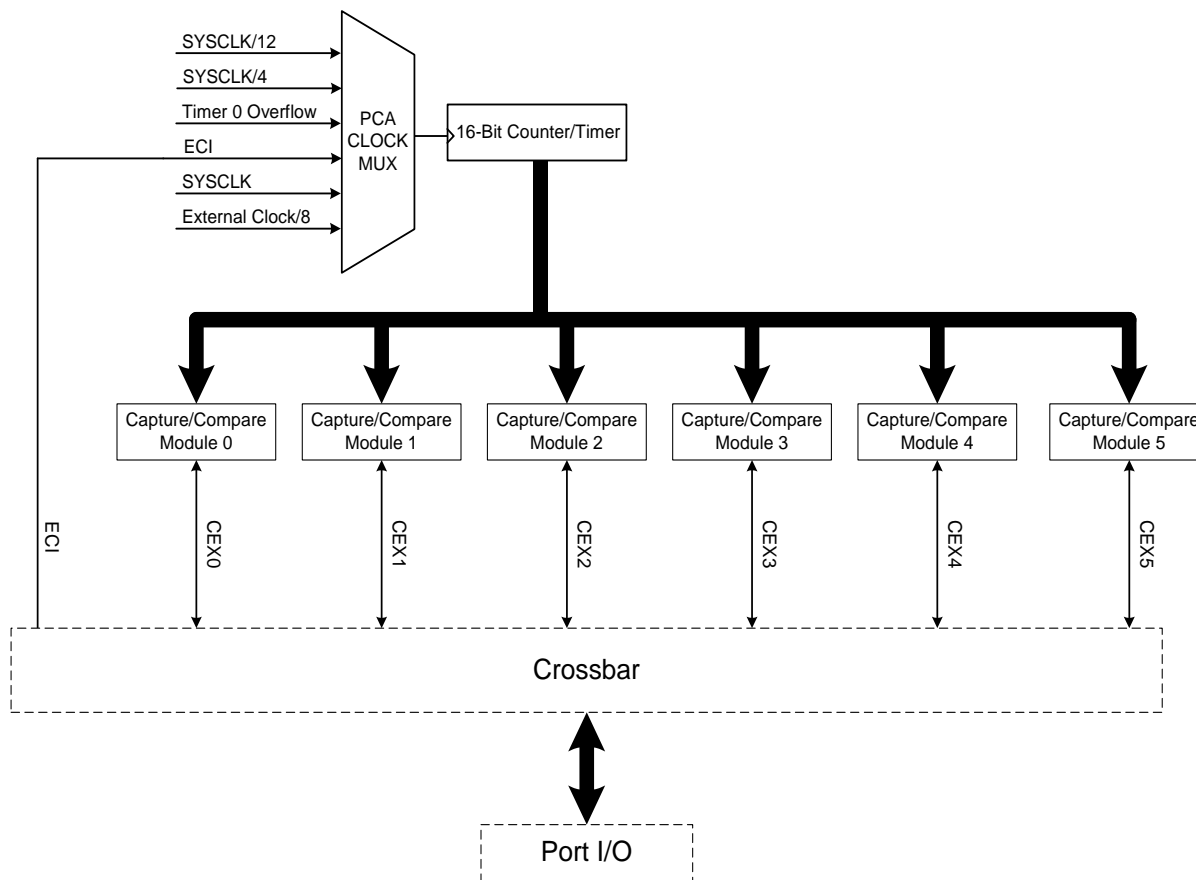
SYSCLK/12
SYSCLK/4
Timer 0 Overflow
ECI
SYSCLK
External Clock/8

PCA CLOCK MUX

16-Bit Counter/Timer

Capture/Compare Module 0
Capture/Compare Module 1
Capture/Compare Module 2
Capture/Compare Module 3
Capture/Compare Module 4
Capture/Compare Module 5

ECI
CEX0
CEX1
CEX2
CEX3
CEX4
CEX5

Crossbar

Port I/O